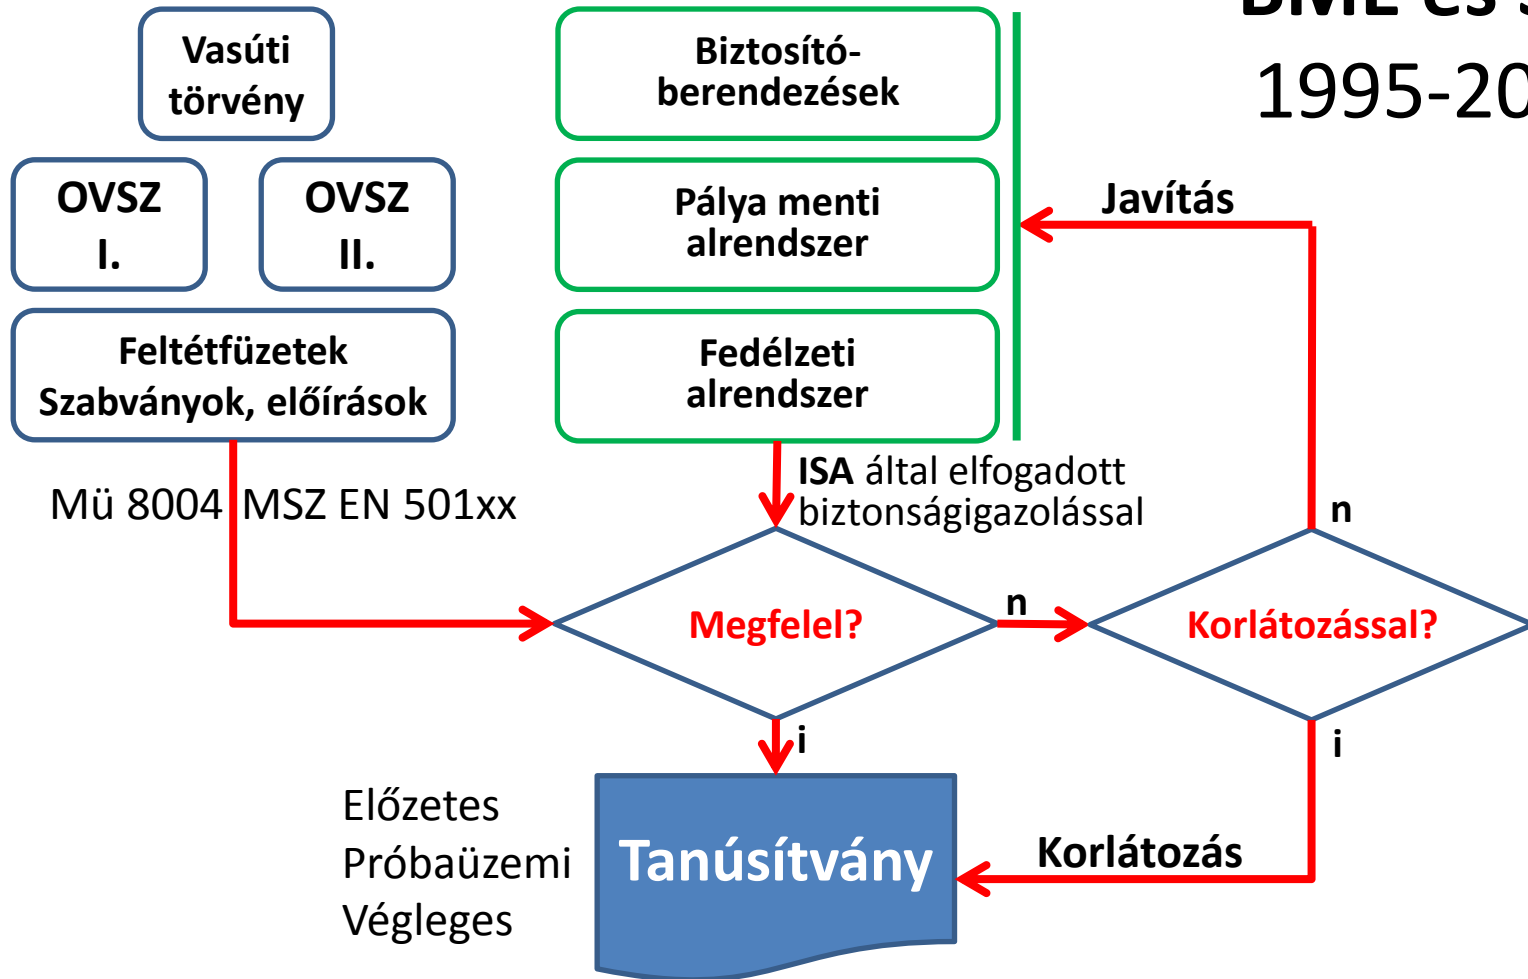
BML és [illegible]
1995-20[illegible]

Vasúti törvény

OVSZ I.

OVSZ II.

Feltétfüzetek Szabványok, előírások

Mü 8004 MSZ EN 501xx

Biztosító-berendezések

Pálya menti alrendszer

Fedélzeti alrendszer

ISA által elfogadott biztonságigazolással

Javítás

n

Megfelel?

n

Korlátozással?

i

i

Előzetes
Próbaüzemi
Végleges

Tanúsítvány

Korlátozás